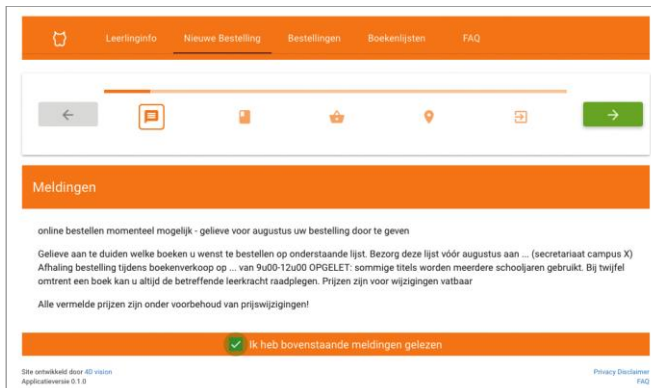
Leerlinginfo Nieuwe Bestelling Bestellingen Boekenlijsten FAQ

Meldingen

online bestellen momenteel mogelijk - gelieve voor augustus uw bestelling door te geven

Gelieve aan te duiden welke boeken u wenst te bestellen op onderstaande lijst. Bezorg deze lijst vóór augustus aan ... (secretariaat campus X) Afhaling bestelling tijdens boekenverkoop op ... van 9u00-12u00 OPGELET: sommige titels worden meerdere schooljaren gebruikt. Bij twijfel omtrent een boek kan u altijd de betreffende leerkracht raadplegen. Prijzen zijn voor wijzigingen vatbaar

Alle vermelde prijzen zijn onder voorbehoud van prijswijzigingen!

Ik heb bovenstaande meldingen gelezen

Site ontwikkeld door 4D vision
Applicatieversie 0.1.0

Privacy Disclaimer
FAQ